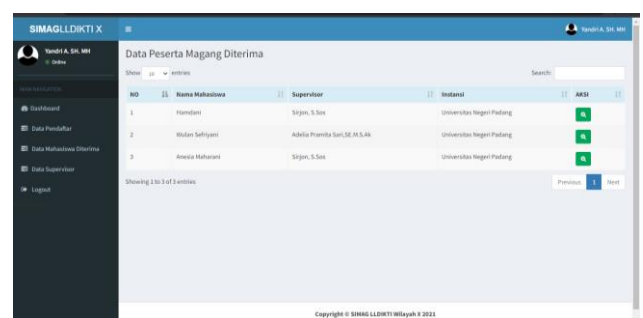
SIMAGLLDIKTI X

Yandri A. SH. MH
Online

MAIN NAVIGATION

Dashboard

Data Pendaftar

Data Mahasiswa Diterima

Data Supervisor

Logout

Yandri A. SH. MH

Data Peserta Magang Diterima

Show 10 entries

Search:

| NO | Nama Mahasiswa | Supervisor | Instansi | AKSI |
|---|---|---|---|---|
| 1 | Hamdani | Sirjon, S.Sos | Universitas Negeri Padang | |
| 2 | Mulan Sefriyani | Adelia Pramita Sari,SE.M.S.Ak | Universitas Negeri Padang | |
| 3 | Anesia Maharani | Sirjon, S.Sos | Universitas Negeri Padang | |

Showing 1 to 3 of 3 entries

Previous 1 Next

Copyright © SIMAG LLDIKTI Wilayah X 2021